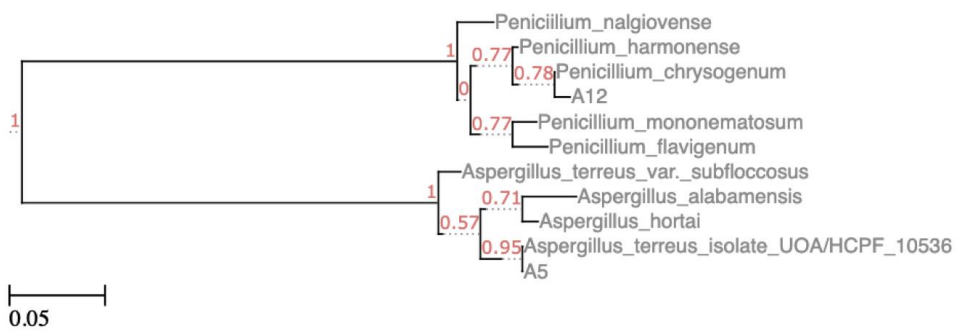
Peniciilium_nalgiovense
1
0.77
Penicillium_harmonense
0.78
Penicillium_chrysogenum
0
A12
1
0.77
Penicillium_mononematosum
Penicillium_flavigenum
Aspergillus_terreus_var._subfloccosus
1
0.71
Aspergillus_alabamensis
0.57
Aspergillus_hortai
0.95
Aspergillus_terreus_isolate_UOA/HCPF_10536
A5
0.05